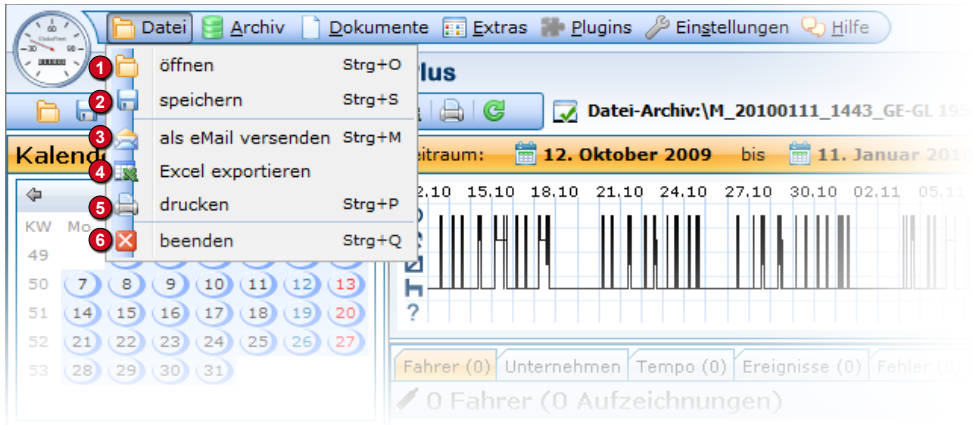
Datei Archiv Dokumente Extras Plugins Einstellungen Hilfe

1 öffnen Strg+O
2 speichern Strg+S
3 als eMail versenden Strg+M
4 Excel exportieren
5 drucken Strg+P
6 beenden Strg+Q

lus

Datei-Archiv:\M_20100111_1443_GE-GL 19

Kalend

eitraum: 12. Oktober 2009 bis 11. Januar 201

2.10 15.10 18.10 21.10 24.10 27.10 30.10 02.11 05.11

?

| KW | Mo |  |  |  |  |  |
|---|---|---|---|---|---|---|
| 49 |  |  |  |  |  |  |
| 50 | 7 | 8 | 9 | 10 | 11 | 12 | 13 |
| 51 | 14 | 15 | 16 | 17 | 18 | 19 | 20 |
| 52 | 21 | 22 | 23 | 24 | 25 | 26 | 27 |
| 53 | 28 | 29 | 30 | 31 |  |  |  |

Fahrer (0) Unternehmen Tempo (0) Ereignisse (0) Fehler (0

0 Fahrer (0 Aufzeichnungen)